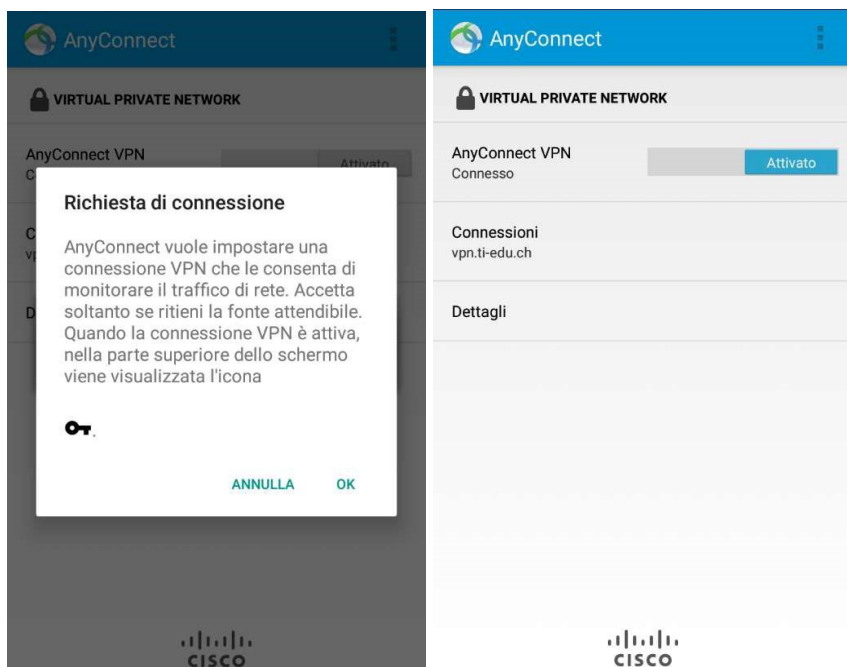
AnyConnect

VIRTUAL PRIVATE NETWORK

AnyConnect VPN
C

Attivato

C
vp

D

Richiesta di connessione

AnyConnect vuole impostare una connessione VPN che le consenta di monitorare il traffico di rete. Accetta soltanto se ritieni la fonte attendibile. Quando la connessione VPN è attiva, nella parte superiore dello schermo viene visualizzata l'icona

.

ANNULLA OK

cisco

AnyConnect

VIRTUAL PRIVATE NETWORK

AnyConnect VPN
Connesso

Attivato

Connessioni
vpn.ti-edu.ch

Dettagli

cisco